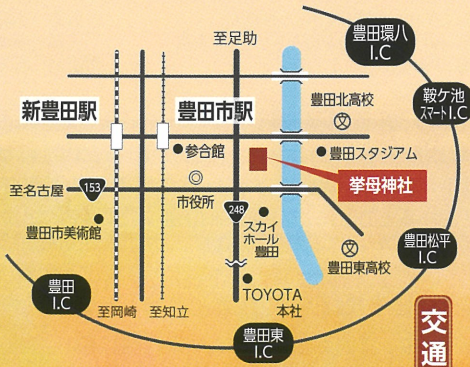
至足助

豊田環八
I.C

新豊田駅

豊田市駅

豊田北高校

鞍ケ池
スマートI.C

参合館

豊田スタジアム

挙母神社

至名古屋

153

市役所

248

豊田市美術館

スカイ
ホール
豊田

豊田東高校

豊田松平
I.C

豊田
I.C

TOYOTA
本社

至岡崎

至知立

豊田東
I.C

交通